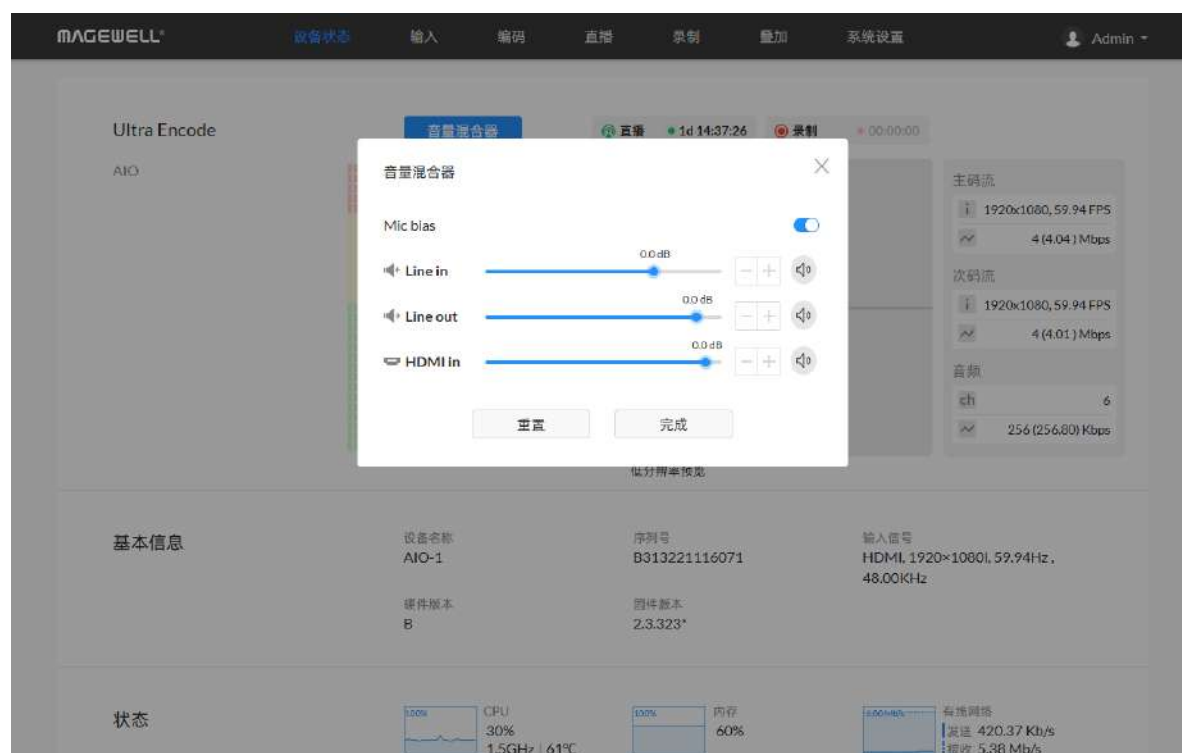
MAGEWELL® 设备状态 输入 编码 直播 录制 叠加 系统设置 Admin

Ultra Encode
AIO

音量混合器

直播 • 1d 14:37:26 录制 • 00:00:00

音量混合器

Mic bias

Line in 0.0 dB

Line out 0.0 dB

HDMI in 0.0 dB

重置 完成

主码流
1920x1080, 59.94 FPS
4 (4.04) Mbps
次码流
1920x1080, 59.94 FPS
4 (4.01) Mbps
音频
ch 6
256 (256.80) Kbps

低分辨率预览

基本信息

设备名称
AIO-1

序列号
B313221116071

输入信号
HDMI, 1920×1080I, 59.94Hz, 48.00KHz

硬件版本
B

固件版本
2.3.323*

状态

100% CPU 30% 1.5GHz | 61℃

100% 内存 60%

有线网络 发送 420.37 Kb/s 接收 5.38 Mb/s